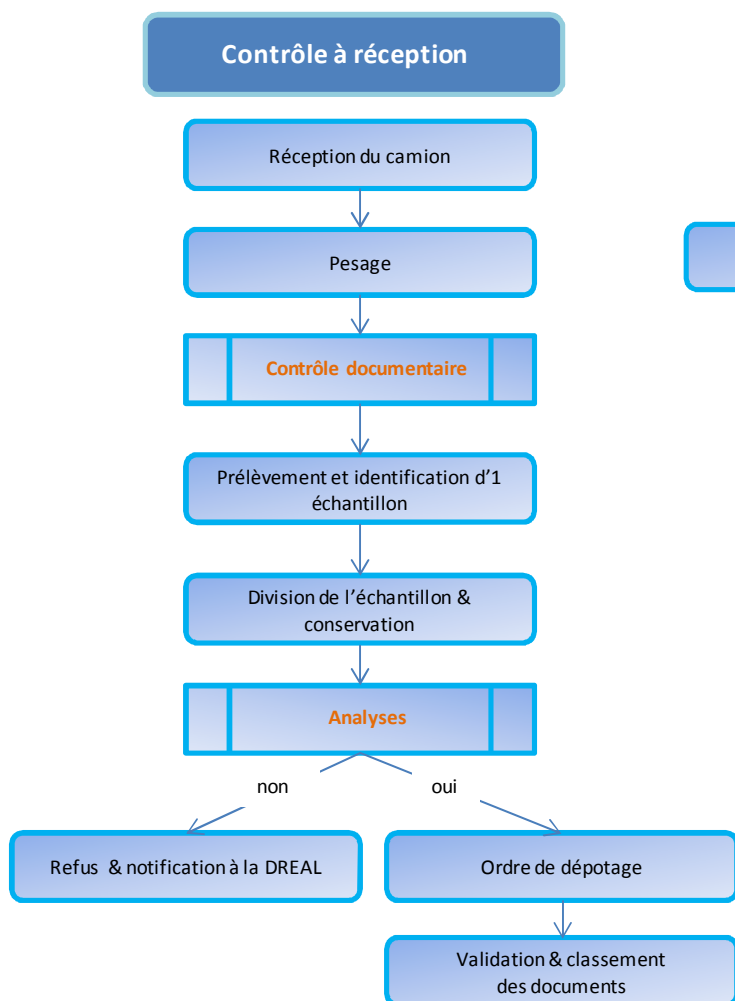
Contrôle à réception

Réception du camion

Pesage

Contrôle documentaire

Prélèvement et identification d'1 échantillon

Division de l'échantillon & conservation

Analyses

non

oui

Refus & notification à la DREAL

Ordre de dépotage

Validation & classement des documents